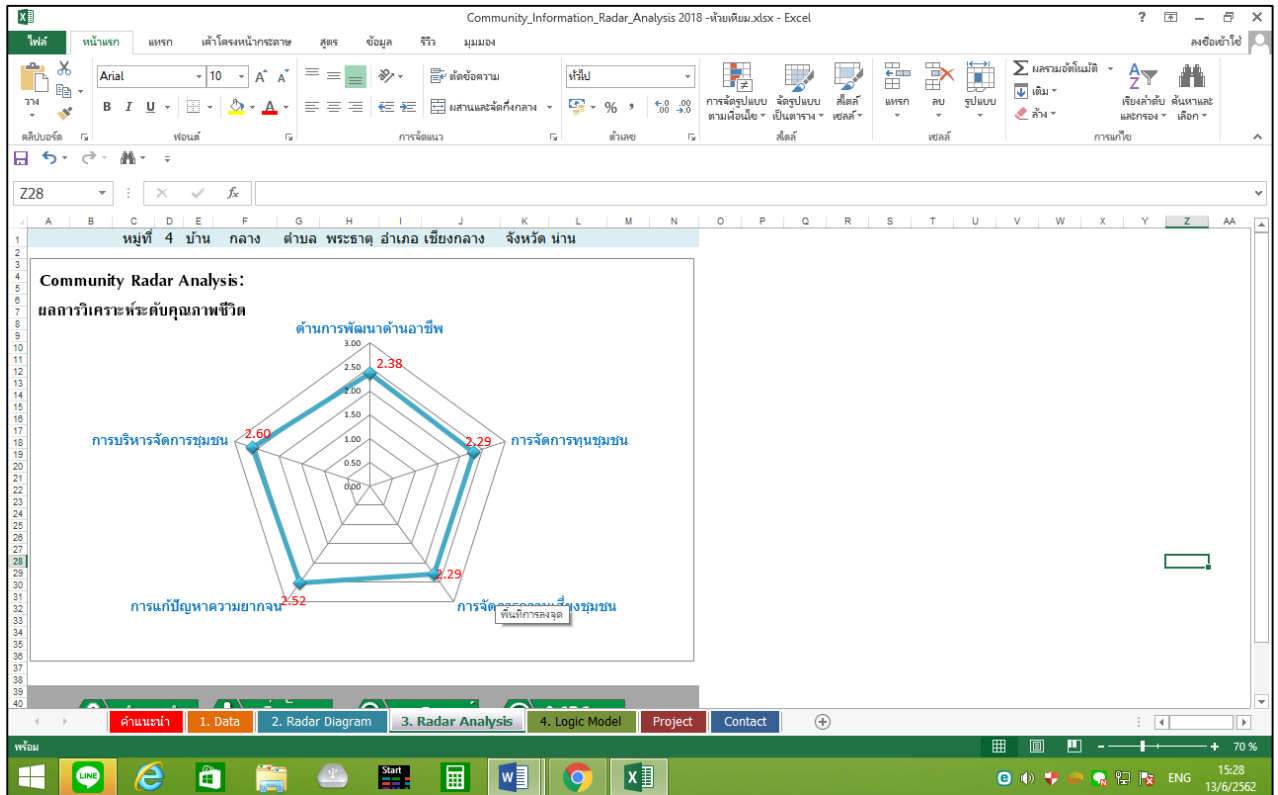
Community_Information_Radar_Analysis 2018 -ห้วยเตียม.xlsx - Excel

ไฟล์ หน้าแรก แทรก เค้าโครงหน้ากระดาษ สูตร ข้อมูล รีวิว มุมมอง ลงชื่อเข้าใช้

วาง คลิปบอร์ด Arial 10 ฟอนต์ ตัดข้อความ ผสานและจัดกึ่งกลาง การจัดแนว ทั่วไป ตัวเลข การจัดรูปแบบตามเงื่อนไข จัดรูปแบบเป็นตาราง สไตล์เซลล์ สไตล์ แทรก ลบ รูปแบบ เซลล์ ผลรวมอัตโนมัติ เติม ล้าง เรียงลำดับและกรอง ค้นหาและเลือก การแก้ไข

Z28

หมู่ที่ 4 บ้าน กลาง ตำบล พระธาตุ อำเภอ เชียงกลาง จังหวัด น่าน

Community Radar Analysis:
ผลการวิเคราะห์ระดับคุณภาพชีวิต

ด้านการพัฒนาด้านอาชีพ
3.00
2.50
2.00
1.50
1.00
0.50
0.00
2.38
การจัดการทุนชุมชน 2.29
การจัด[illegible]ชุมชน 2.29
การแก้ปัญหาความยากจน 2.52
การบริหารจัดการชุมชน 2.60
พื้นที่การลงจุด

คำแนะนำ 1. Data 2. Radar Diagram 3. Radar Analysis 4. Logic Model Project Contact

พร้อม 70 %
ENG 15:28 13/6/2562